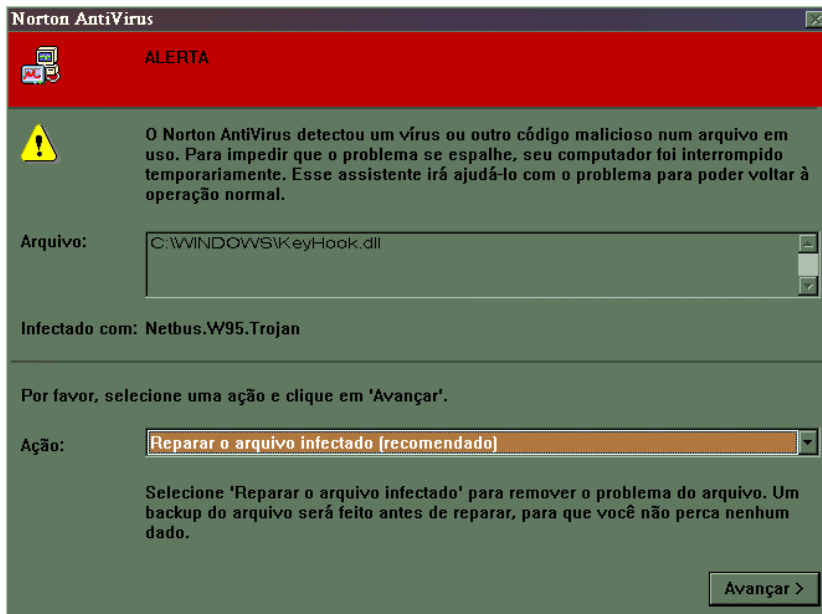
Norton AntiVirus

ALERTA

O Norton AntiVirus detectou um vírus ou outro código malicioso num arquivo em uso. Para impedir que o problema se espalhe, seu computador foi interrompido temporariamente. Esse assistente irá ajudá-lo com o problema para poder voltar à operação normal.

Arquivo: C:\WINDOWS\KeyHook.dll

Infectado com: Netbus.W95.Trojan

Por favor, selecione uma ação e clique em 'Avançar'.

Ação: Reparar o arquivo infectado (recomendado)

Selecione 'Reparar o arquivo infectado' para remover o problema do arquivo. Um backup do arquivo será feito antes de reparar, para que você não perca nenhum dado.

Avançar >